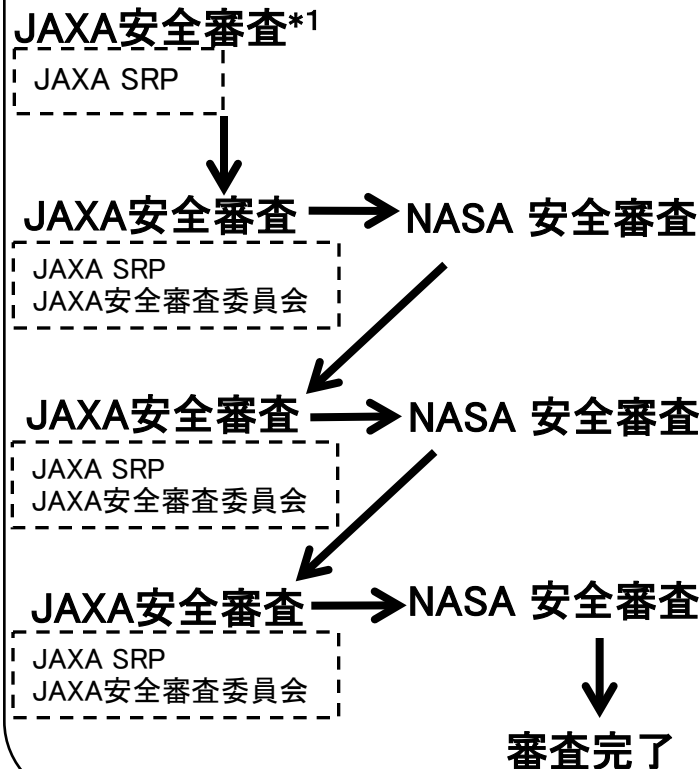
JAXA安全審査*1

JAXA SRP

JAXA安全審査

NASA 安全審査

JAXA SRP
JAXA安全審査委員会

JAXA安全審査

NASA 安全審査

JAXA SRP
JAXA安全審査委員会

JAXA安全審査

NASA 安全審査

JAXA SRP
JAXA安全審査委員会

審査完了